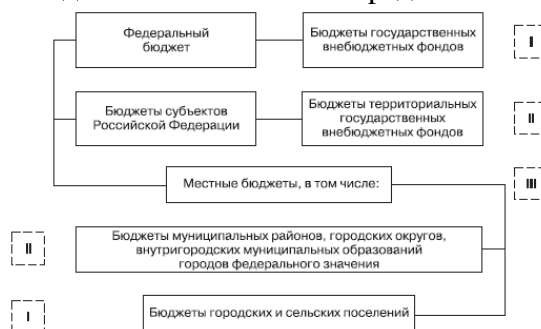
Федеральный бюджет

Бюджеты государственных внебюджетных фондов

I

Бюджеты субъектов Российской Федерации

Бюджеты территориальных государственных внебюджетных фондов

II

Местные бюджеты, в том числе:

III

II

Бюджеты муниципальных районов, городских округов, внутригородских муниципальных образований городов федерального значения

I

Бюджеты городских и сельских поселений